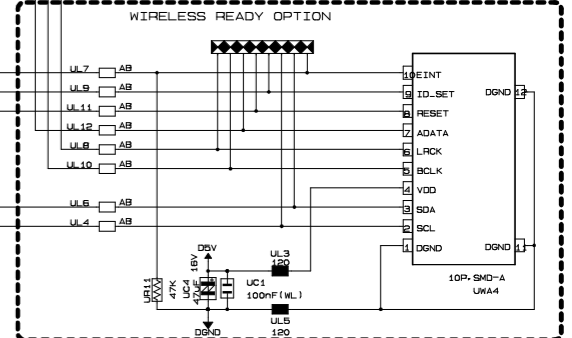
WIRELESS READY OPTION

UL7 AB
UL9 AB
UL11 AB
UL12 AB
UL8 AB
UL10 AB
UL6 AB
UL4 AB

10 EINT
9 ID_SET
8 RESET
7 ADATA
6 LRCK
5 BCLK
4 VDD
3 SDA
2 SCL
1 DGND

DGND 12
DGND 11

D5V
UR11 47K
UC4 16V 47uF
UC1 100nF(WL)
UL3 120
UL5 120
DGND

10P-SMD-A
UWA4